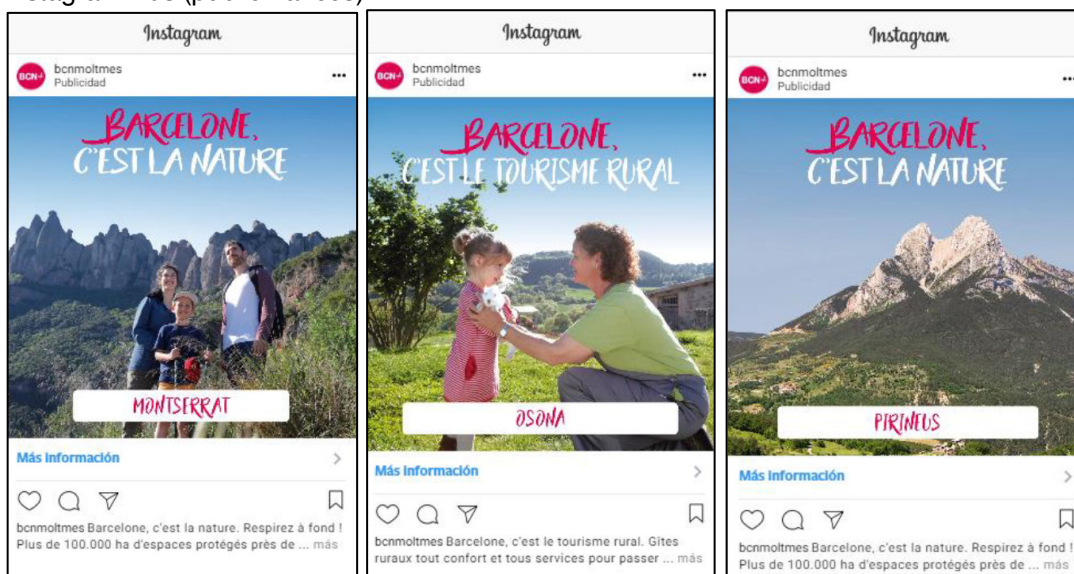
Instagram

bcnmoltmes
Publicidad

BARCELONE,
C'EST LA NATURE

MONTSERRAT

Más información

bcnmoltmes Barcelone, c'est la nature. Respirez à fond ! Plus de 100.000 ha d'espaces protégés près de ... más

Instagram

bcnmoltmes
Publicidad

BARCELONE,
C'EST LE TOURISME RURAL

OSONA

Más información

bcnmoltmes Barcelone, c'est le tourisme rural. Gîtes ruraux tout confort et tous services pour passer ... más

Instagram

bcnmoltmes
Publicidad

BARCELONE,
C'EST LA NATURE

PIRINEUS

Más información

bcnmoltmes Barcelone, c'est la nature. Respirez à fond ! Plus de 100.000 ha d'espaces protégés près de ... más